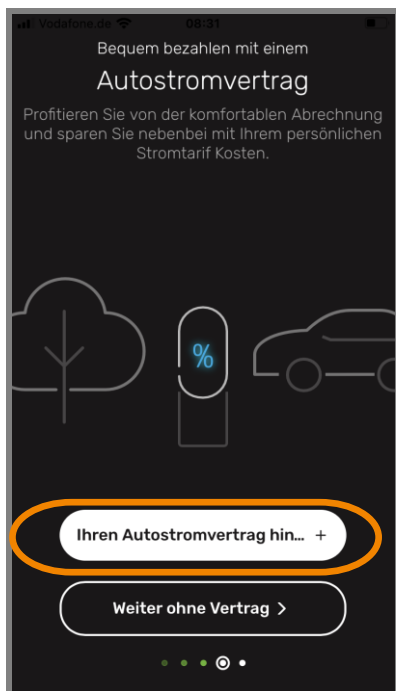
Vodafone.de 08:31

Bequem bezahlen mit einem

Autostromvertrag

Profitieren Sie von der komfortablen Abrechnung und sparen Sie nebenbei mit Ihrem persönlichen Stromtarif Kosten.

%

Ihren Autostromvertrag hin... +

Weiter ohne Vertrag >